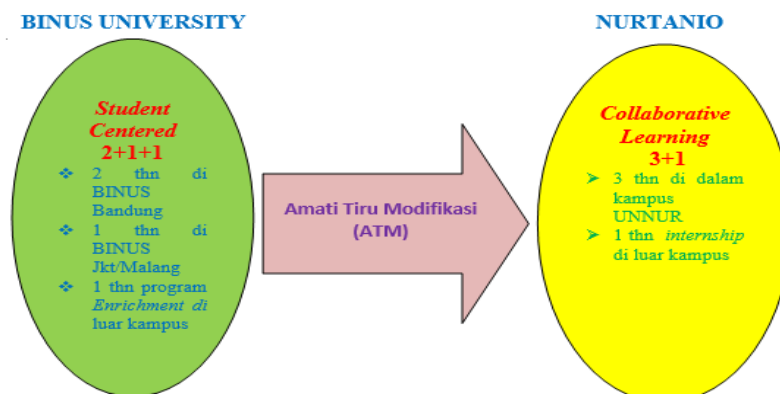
BINUS UNIVERSITY

Student Centered
2+1+1
❖ 2 thn di BINUS Bandung
❖ 1 thn di BINUS Jkt/Malang
❖ 1 thn program Enrichment di luar kampus

Amati Tiru Modifikasi (ATM)

NURTANIO

Collaborative Learning
3+1
➢ 3 thn di dalam kampus UNNUR
➢ 1 thn internship di luar kampus